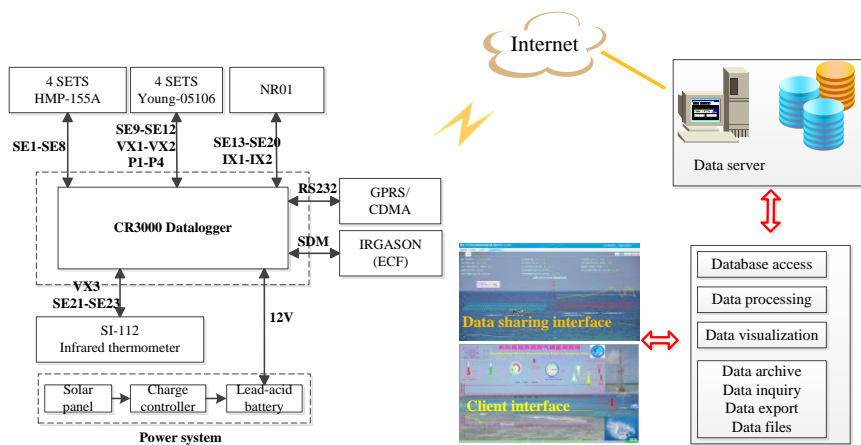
4 SETS
HMP-155A

4 SETS
Young-05106

NR01

Internet

Data server

SE1-SE8

SE9-SE12
VX1-VX2
P1-P4

SE13-SE20
IX1-IX2

RS232

GPRS/
CDMA

CR3000 Datalogger

SDM

IRGASON
(ECF)

VX3
SE21-SE23

SI-112
Infrared thermometer

12V

Solar panel

Charge controller

Lead-acid battery

Power system

Data sharing interface

Client interface

Database access

Data processing

Data visualization

Data archive
Data inquiry
Data export
Data files